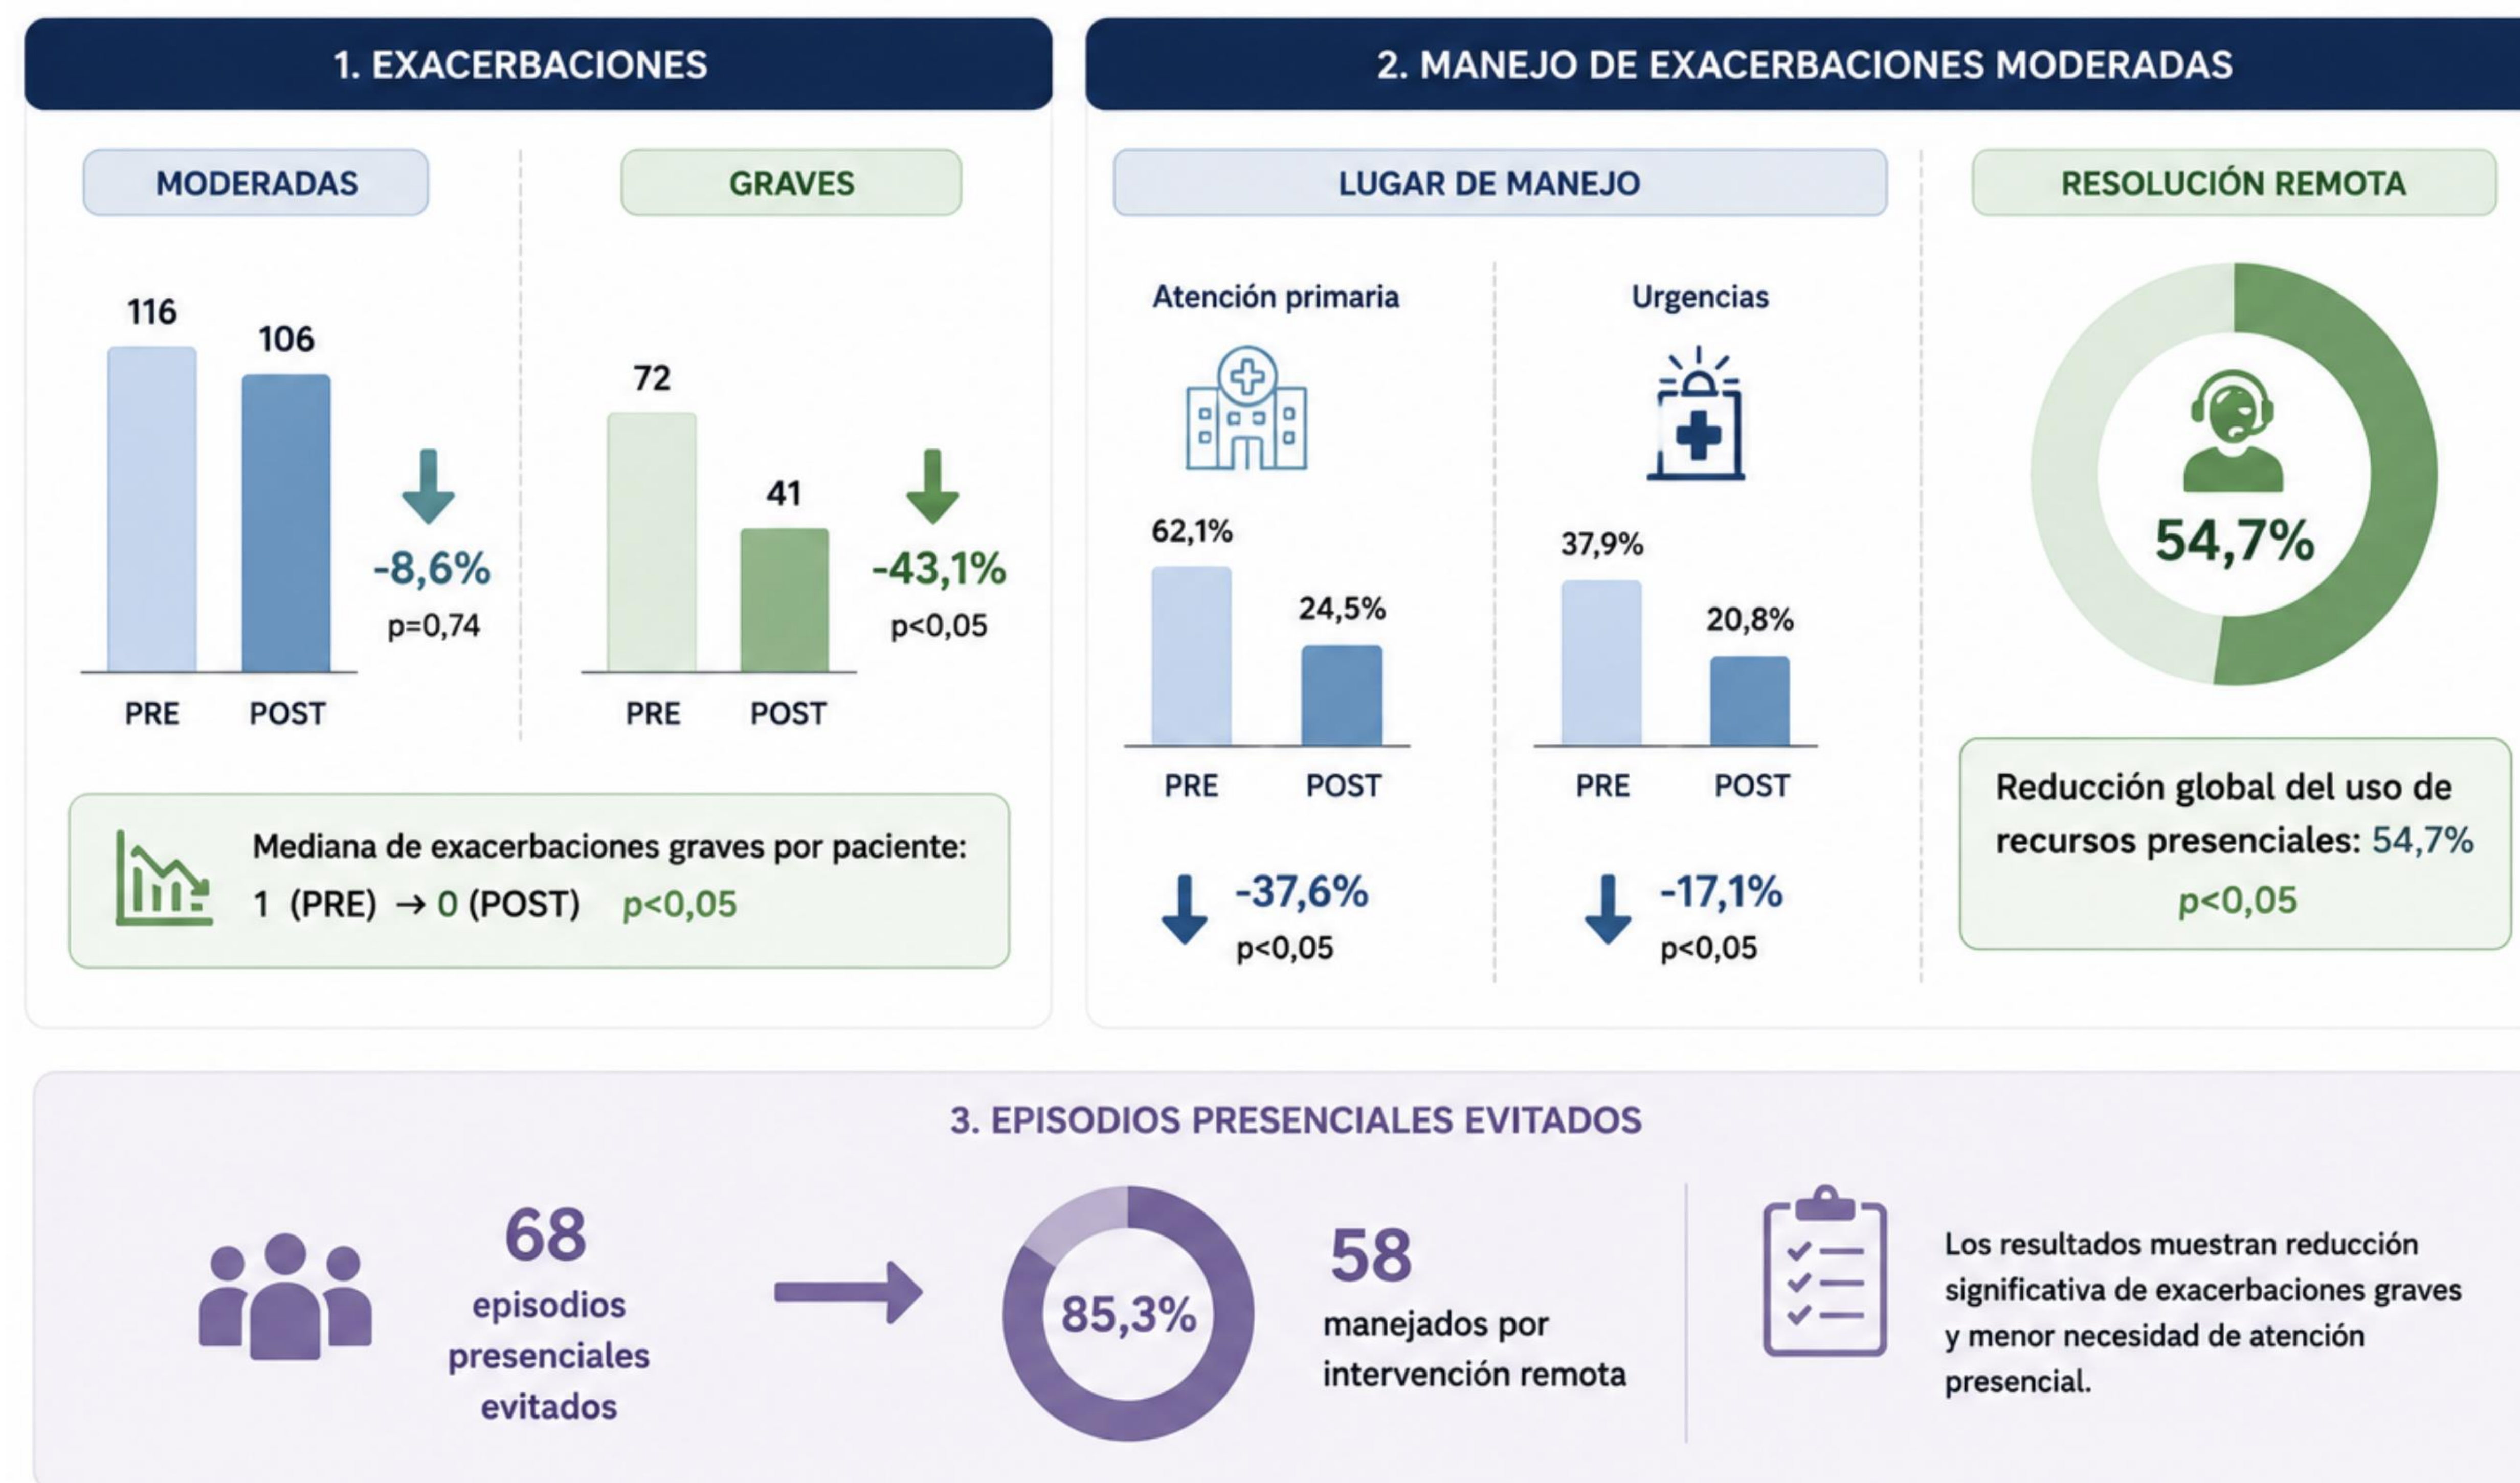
1. EXACERBACIONES

MODERADAS

116
106
-8,6%
p=0,74
PRE POST

GRAVES

72
41
-43,1%
p<0,05
PRE POST

Mediana de exacerbaciones graves por paciente:
1 (PRE) → 0 (POST) p<0,05

2. MANEJO DE EXACERBACIONES MODERADAS

LUGAR DE MANEJO

Atención primaria
62,1%
24,5%
PRE POST
-37,6%
p<0,05

Urgencias
37,9%
20,8%
PRE POST
-17,1%
p<0,05

RESOLUCIÓN REMOTA

54,7%

Reducción global del uso de recursos presenciales: 54,7%
p<0,05

3. EPISODIOS PRESENCIALES EVITADOS

68
episodios presenciales evitados

85,3%

58
manejados por intervención remota

Los resultados muestran reducción significativa de exacerbaciones graves y menor necesidad de atención presencial.